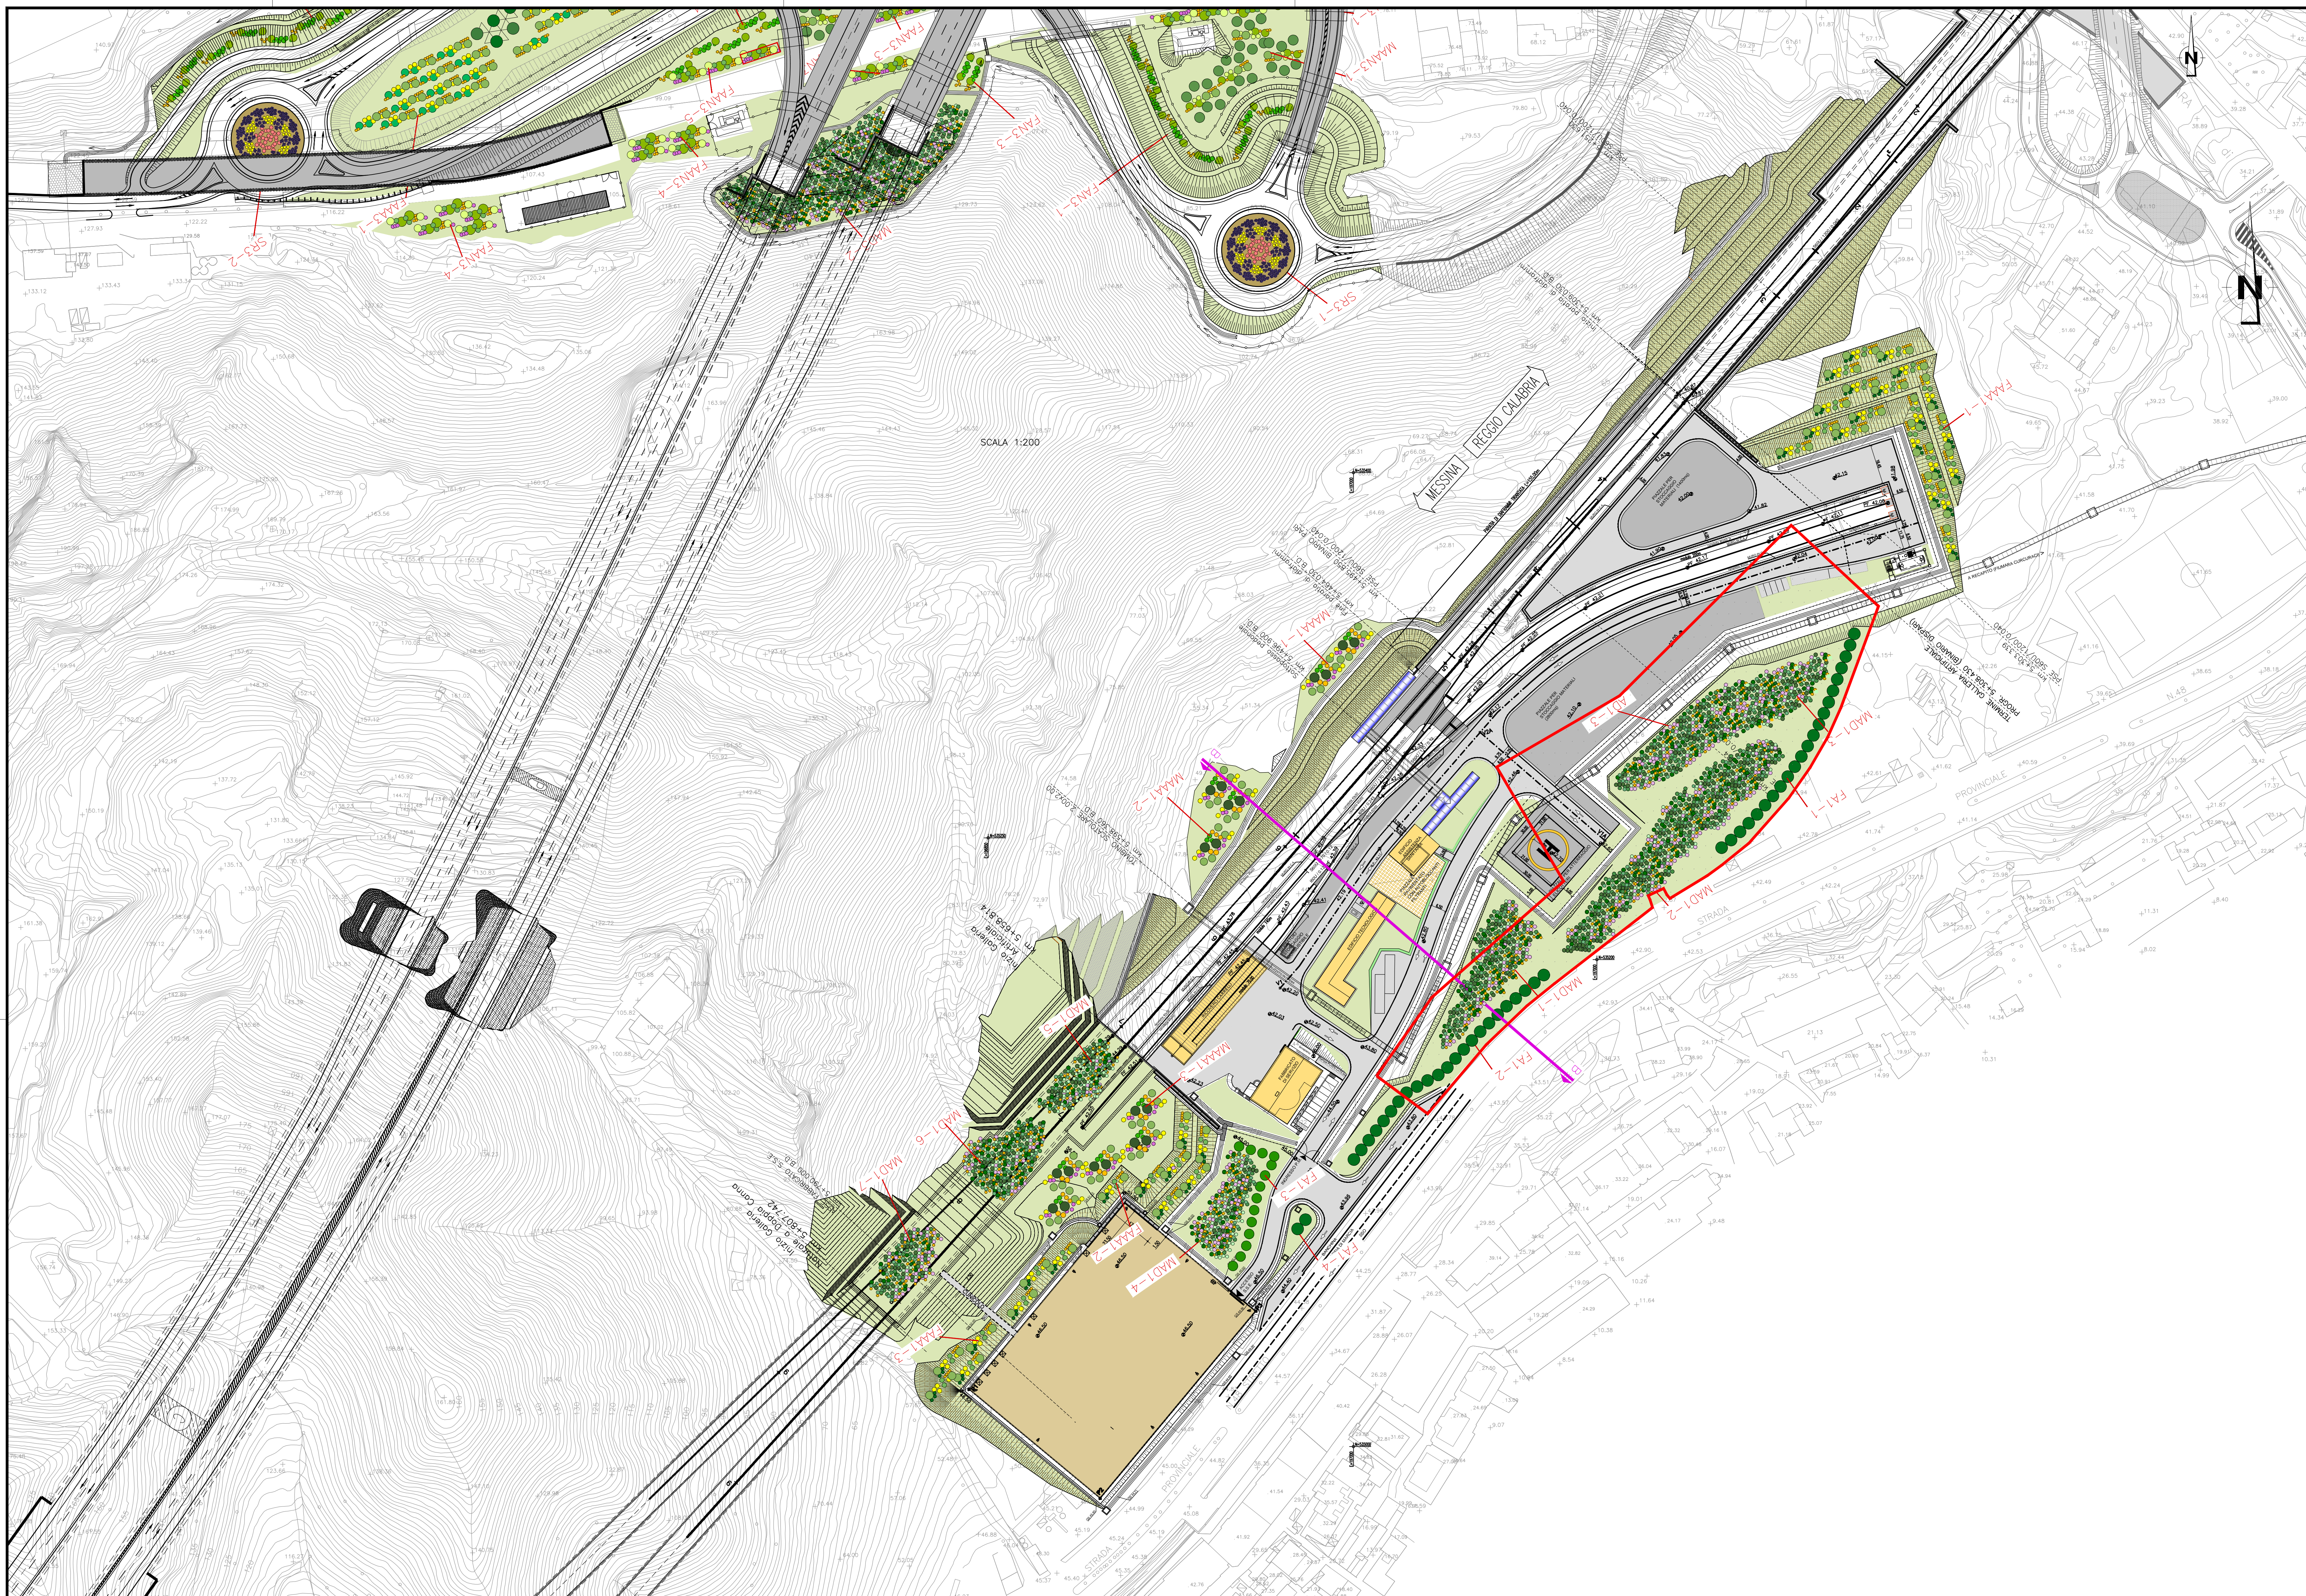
SCALA 1:200

MESSINA

REGGIO CALABRIA

FAN3-1

FAN3-2

FAN3-3

FAN3-4

SRF3-1

SRF3-2

MAAN3-1

MAAA1-1

MAAA1-2

MAAA1-3

MAAA1-4

MAAA1-5

MAAA1-6

FAA1-1

FA1-1

FA1-2

FA1-3

AD1-3

MAD1-1

MAD1-2

MAD1-3

MAD1-4

MAD1-6

MAD1-7

PROVINCIALE

STRADA

N